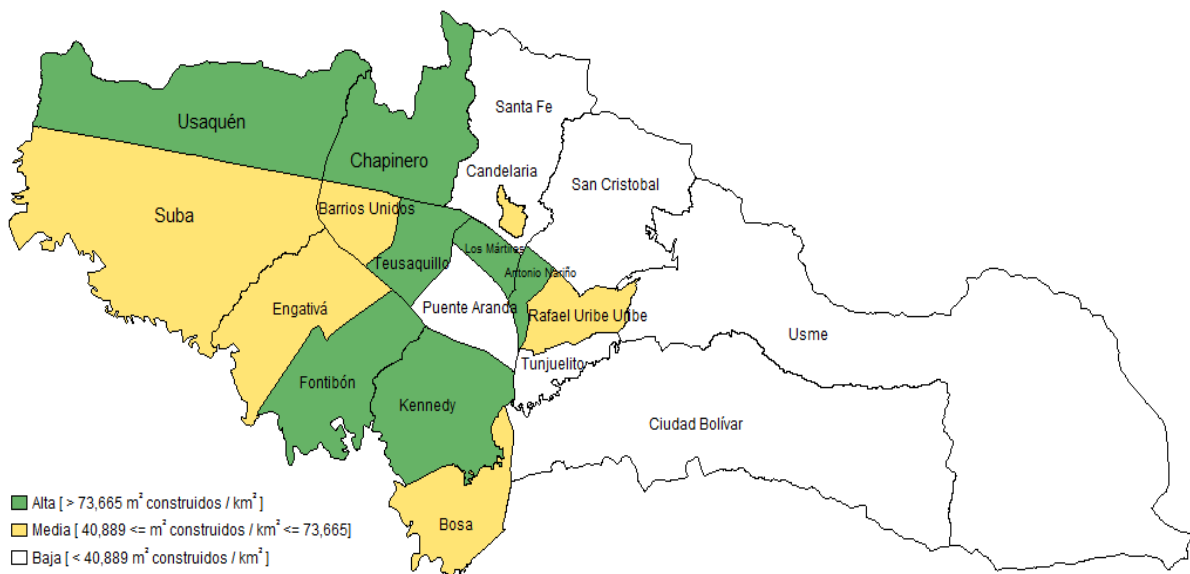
Usaquén
Chapinero
Santa Fe
Candelaria
San Cristobal
Suba
Barrios Unidos
Teusaquillo
Los Mártires
Antonio Nariño
Engativá
Puente Aranda
Rafael Uribe Uribe
Usme
Tunjuelito
Fontibón
Kennedy
Ciudad Bolívar
Bosa

Alta [ > 73,665 $m^2$ construidos / $km^2$ ]
Media [ 40,889 <= $m^2$ construidos / $km^2$ <= 73,665]
Baja [ < 40,889 $m^2$ construidos / $km^2$ ]